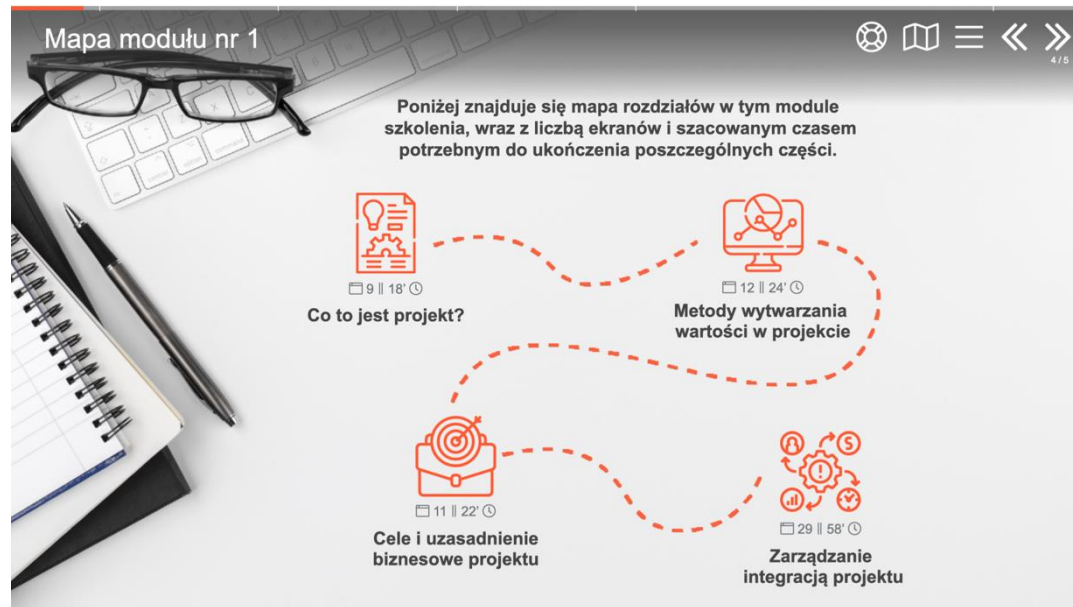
Mapa modułu nr 1

4 / 5

Poniżej znajduje się mapa rozdziałów w tym module szkolenia, wraz z liczbą ekranów i szacowanym czasem potrzebnym do ukończenia poszczególnych części.

9 || 18'

Co to jest projekt?

12 || 24'

Metody wytwarzania wartości w projekcie

11 || 22'

Cele i uzasadnienie biznesowe projektu

29 || 58'

Zarządzanie integracją projektu